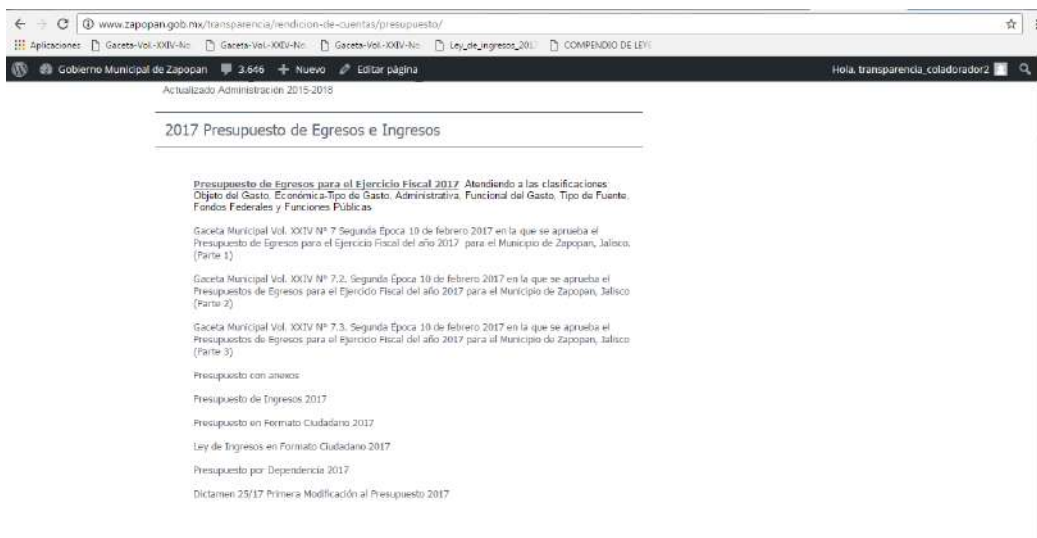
www.zapopan.gob.mx/transparencia/rendicion-de-cuentas/presupuesto/

Aplicaciones Gaceta-Vol-XXIV-No Gaceta-Vol-XXIV-No Gaceta-Vol-XXIV-No Ley_de_ingresos_2017 COMPENDIO DE LEYE

Gobierno Municipal de Zapopan 3.646 + Nuevo Editar página Hola, transparencia_coladorador2

Actualizado Administración 2015-2018

2017 Presupuesto de Egresos e Ingresos

Presupuesto de Egresos para el Ejercicio Fiscal 2017 Atendiendo a las clasificaciones Objeto del Gasto, Económica-Tipo de Gasto, Administrativa, Funcional del Gasto, Tipo de Fuente, Fondos Federales y Funciones Públicas

Gaceta Municipal Vol. XXIV Nº 7 Segunda Época 10 de febrero 2017 en la que se aprueba el Presupuesto de Egresos para el Ejercicio Fiscal del año 2017 para el Municipio de Zapopan, Jalisco. (Parte 1)

Gaceta Municipal Vol. XXIV Nº 7.2. Segunda Época 10 de febrero 2017 en la que se aprueba el Presupuestos de Egresos para el Ejercicio Fiscal del año 2017 para el Municipio de Zapopan, Jalisco (Parte 2)

Gaceta Municipal Vol. XXIV Nº 7.3. Segunda Época 10 de febrero 2017 en la que se aprueba el Presupuestos de Egresos para el Ejercicio Fiscal del año 2017 para el Municipio de Zapopan, Jalisco (Parte 3)

Presupuesto con anexos

Presupuesto de Ingresos 2017

Presupuesto en Formato Ciudadano 2017

Ley de Ingresos en Formato Ciudadano 2017

Presupuesto por Dependencia 2017

Dictamen 25/17 Primera Modificación al Presupuesto 2017